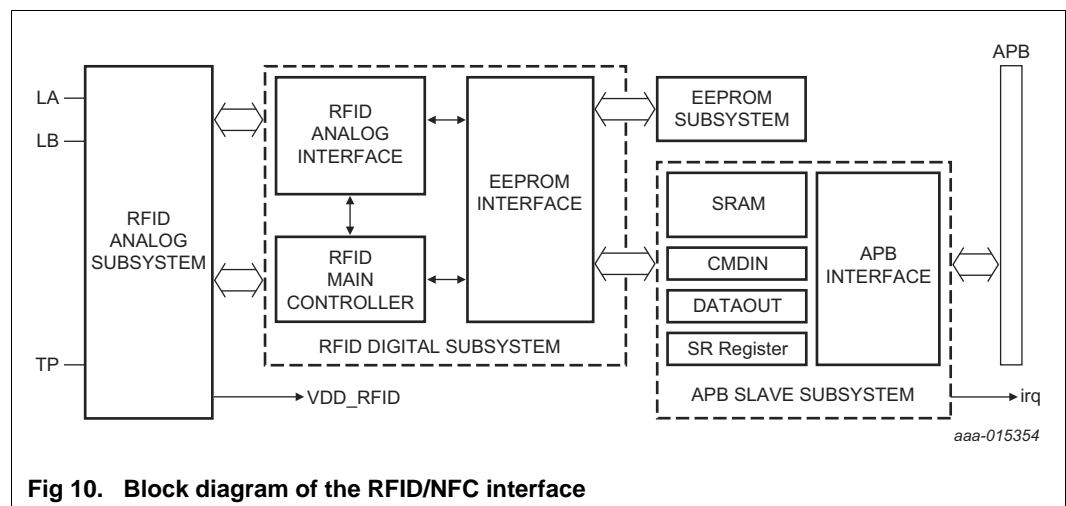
LA
LB
TP
RFID ANALOG SUBSYSTEM
RFID ANALOG INTERFACE
RFID MAIN CONTROLLER
EEPROM INTERFACE
RFID DIGITAL SUBSYSTEM
EEPROM SUBSYSTEM
SRAM
CMDIN
DATAOUT
SR Register
APB INTERFACE
APB SLAVE SUBSYSTEM
APB
VDD_RFID
irq
aaa-015354

Fig 10. Block diagram of the RFID/NFC interface